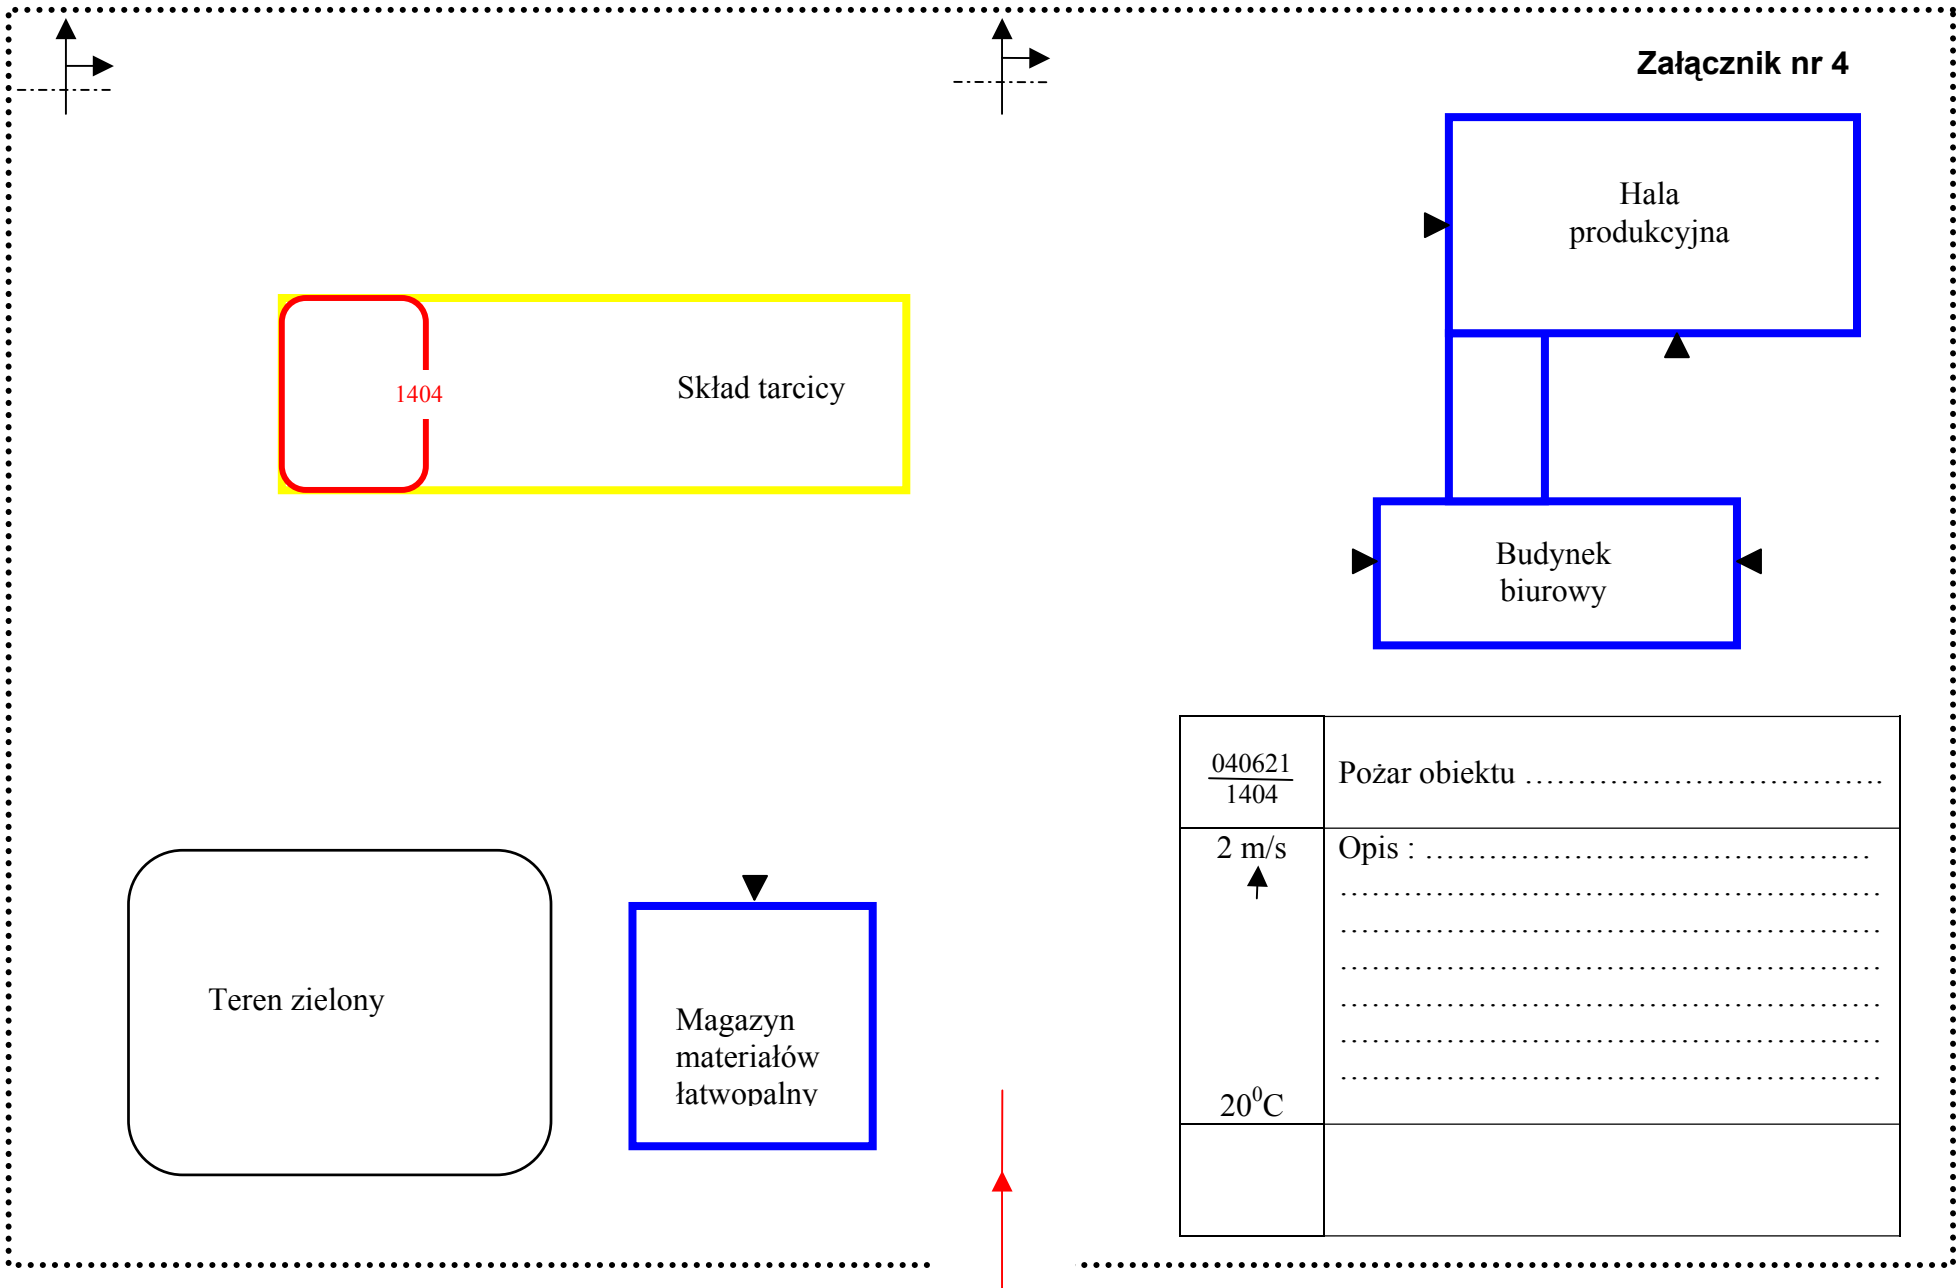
Załącznik nr 4

Hala produkcyjna

1404

Skład tarcicy

Budynek biurowy

| $\frac{040621}{1404}$ | Pożar obiektu ................................. |
|---|---|
| 2 m/s<br><br>$20^0$C | Opis : ........................................<br>...................................................<br>...................................................<br>...................................................<br>...................................................<br>...................................................<br>................................................... |
| | |

Teren zielony

Magazyn materiałów łatwopalny